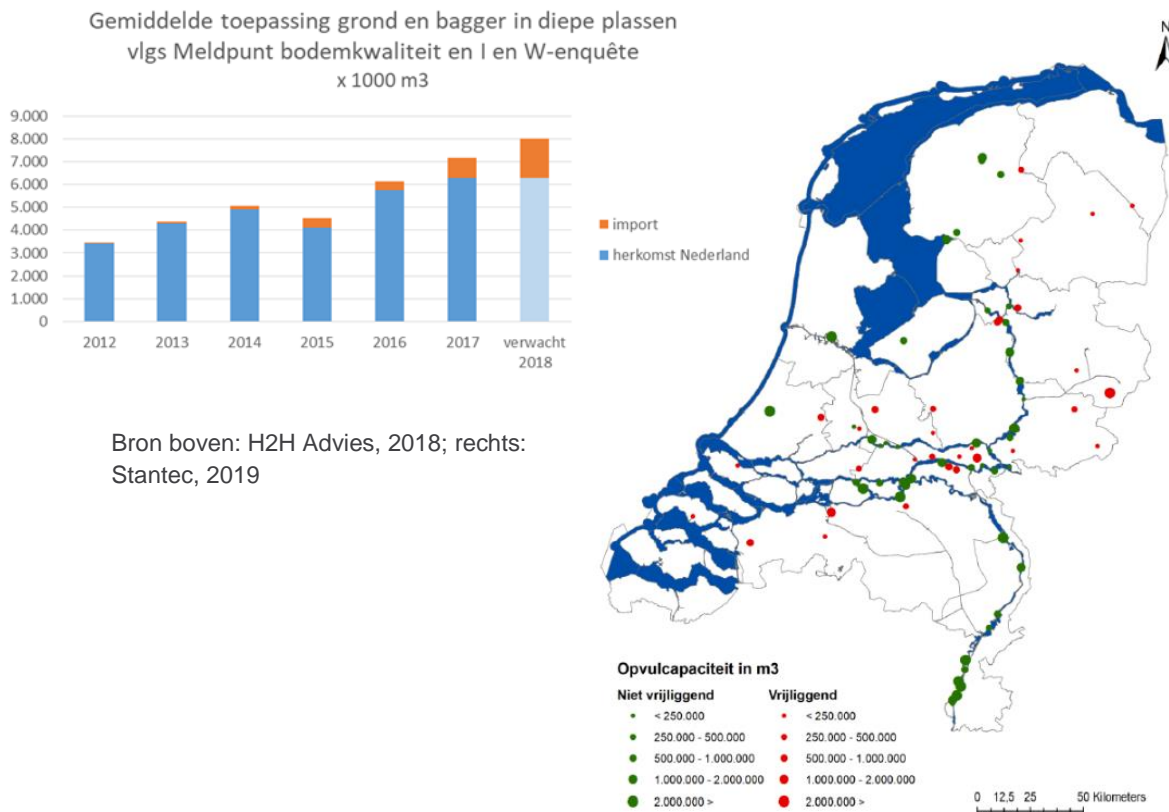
Gemiddelde toepassing grond en bagger in diepe plassen vlgs Meldpunt bodemkwaliteit en I en W-enquête
x 1000 m3

9.000
8.000
7.000
6.000
5.000
4.000
3.000
2.000
1.000
0

2012 2013 2014 2015 2016 2017 verwacht 2018

import
herkomst Nederland

Bron boven: H2H Advies, 2018; rechts: Stantec, 2019

N

Opvulcapaciteit in m3

| Niet vrijliggend | Vrijliggend |
|---|---|
| < 250.000 | < 250.000 |
| 250.000 - 500.000 | 250.000 - 500.000 |
| 500.000 - 1.000.000 | 500.000 - 1.000.000 |
| 1.000.000 - 2.000.000 | 1.000.000 - 2.000.000 |
| 2.000.000 > | 2.000.000 > |

0 12,5 25 50 Kilometers